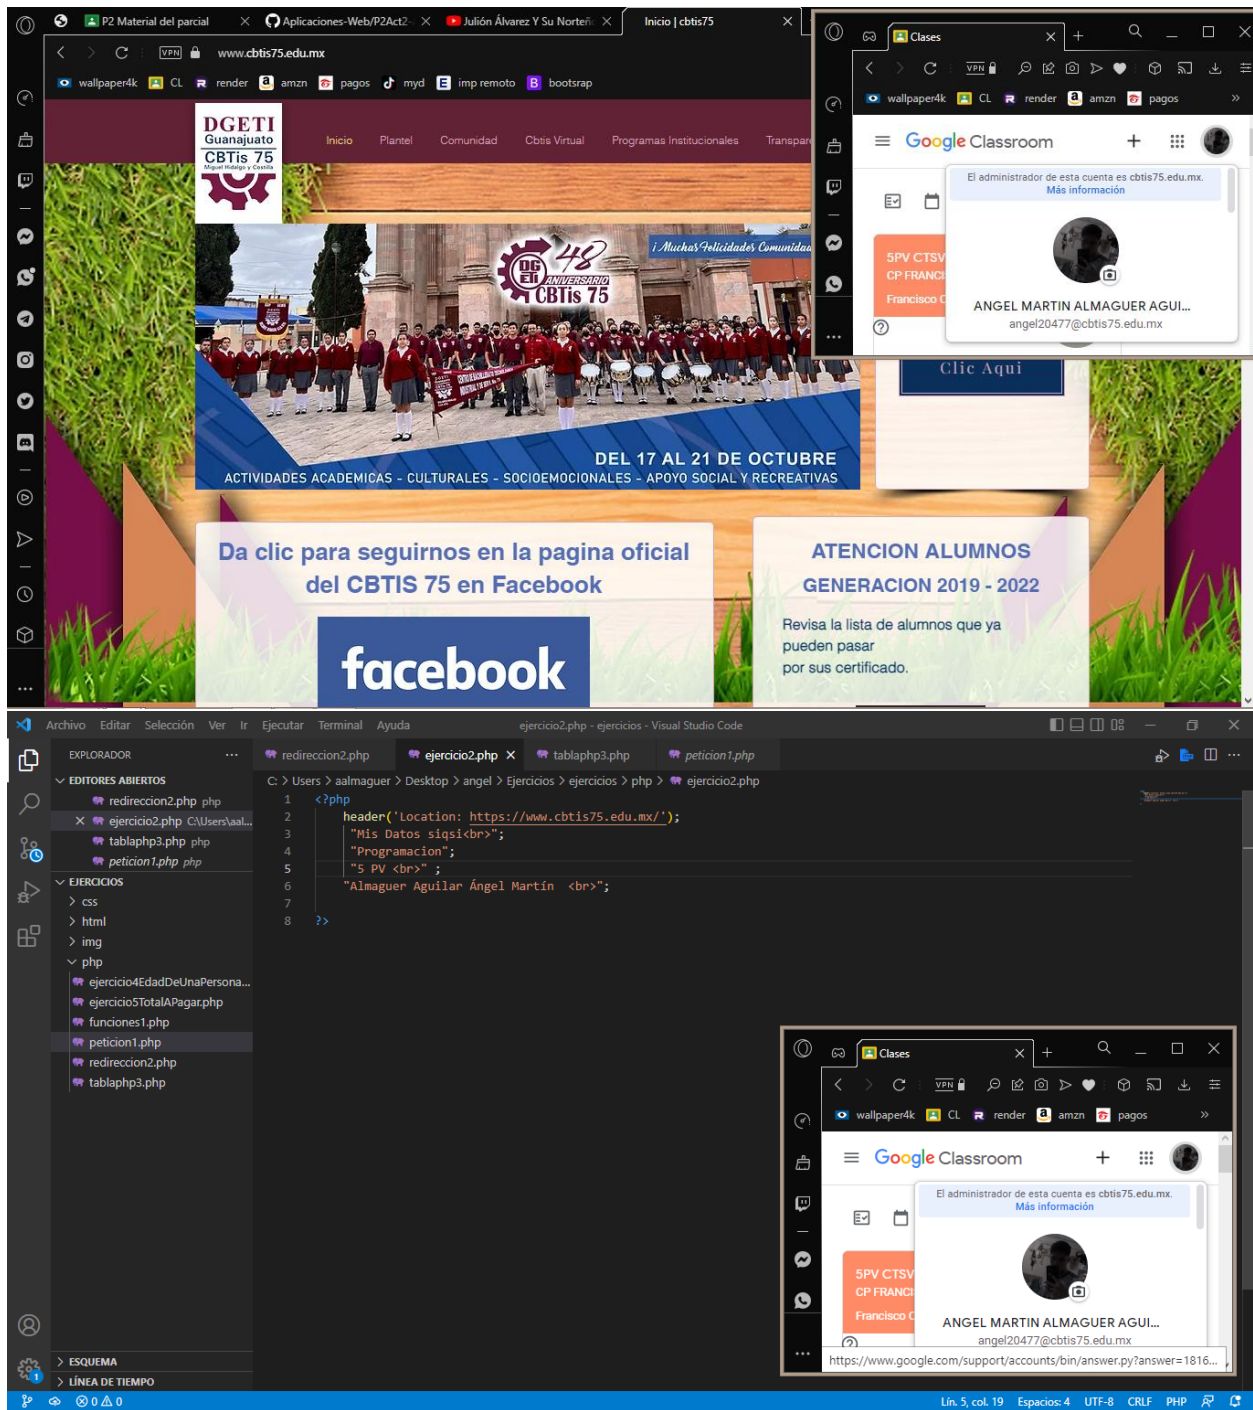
P2 Material del parcial × Aplicaciones-Web/P2Act2- × Julión Álvarez Y Su Norteñ × Inicio | cbtis75 ×

www.cbtis75.edu.mx

wallpaper4k CL render amzn pagos myd imp remoto bootsrap

DGETI Guanajuato CBTis 75 Miguel Hidalgo y Costilla

Inicio Plantel Comunidad Cbtis Virtual Programas Institucionales Transpare

¡Muchas Felicidades Comunidad

DGETI 48 ANIVERSARIO CBTis 75

DEL 17 AL 21 DE OCTUBRE
ACTIVIDADES ACADEMICAS - CULTURALES - SOCIOEMOCIONALES - APOYO SOCIAL Y RECREATIVAS

Clic Aqui

Da clic para seguirnos en la pagina oficial del CBTIS 75 en Facebook

facebook

ATENCION ALUMNOS
GENERACION 2019 - 2022
Revisa la lista de alumnos que ya pueden pasar por sus certificado.

Clases × +

wallpaper4k CL render amzn pagos

Google Classroom

El administrador de esta cuenta es cbtis75.edu.mx.
Más información

5PV CTSV CP FRANCI Francisco C

ANGEL MARTIN ALMAGUER AGUI...
angel20477@cbtis75.edu.mx

Archivo Editar Selección Ver Ir Ejecutar Terminal Ayuda ejercicio2.php - ejercicios - Visual Studio Code

EXPLORADOR
EDITORES ABIERTOS
redireccion2.php php
× ejercicio2.php C:\Users\aal...
tablaphp3.php php
peticion1.php php
EJERCICIOS
css
html
img
php
ejercicio4EdadDeUnaPersona...
ejercicio5TotalAPagar.php
funciones1.php
peticion1.php
redireccion2.php
tablaphp3.php

redireccion2.php ejercicio2.php × tablaphp3.php peticion1.php

C: > Users > aalmaguer > Desktop > angel > Ejercicios > ejercicios > php > ejercicio2.php

1 <?php
2 header('Location: https://www.cbtis75.edu.mx/');
3 "Mis Datos siqsi<br>";
4 "Programacion";
5 "5 PV <br>" ;
6 "Almaguer Aguilar Ángel Martín <br>";
7
8 ?>

Clases × +

wallpaper4k CL render amzn pagos

Google Classroom

El administrador de esta cuenta es cbtis75.edu.mx.
Más información

5PV CTSV CP FRANCI Francisco C

ANGEL MARTIN ALMAGUER AGUI...
angel20477@cbtis75.edu.mx

https://www.google.com/support/accounts/bin/answer.py?answer=1816...

ESQUEMA
LÍNEA DE TIEMPO

⊗ 0 ⚠ 0 Lín. 5, col. 19 Espacios: 4 UTF-8 CRLF PHP